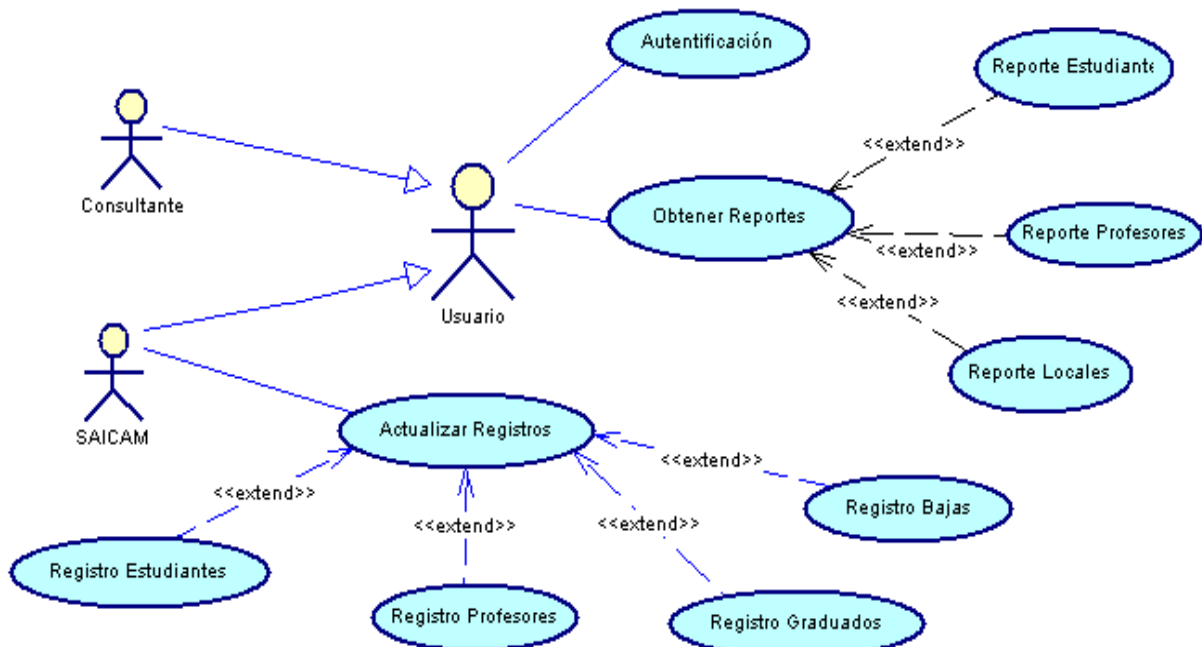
Autentificación

Reporte Estudiante

Consultante

<<extend>>

Obtener Reportes

Reporte Profesores

<<extend>>

<<extend>>

Usuario

Reporte Locales

SAICAM

Actualizar Registros

<<extend>>

<<extend>>

Registro Bajas

<<extend>>

<<extend>>

Registro Estudiantes

Registro Profesores

Registro Graduados